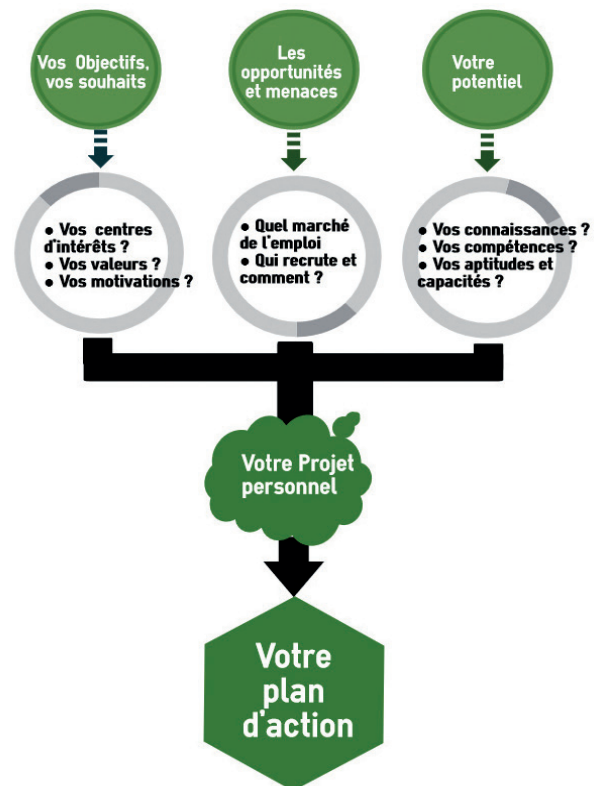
Vos Objectifs, vos souhaits

Les opportunités et menaces

Votre potentiel

• Vos centres d'intérêts ?
• Vos valeurs ?
• Vos motivations ?

• Quel marché de l'emploi
• Qui recrute et comment ?

• Vos connaissances ?
• Vos compétences ?
• Vos aptitudes et capacités ?

Votre Projet personnel

Votre plan d'action